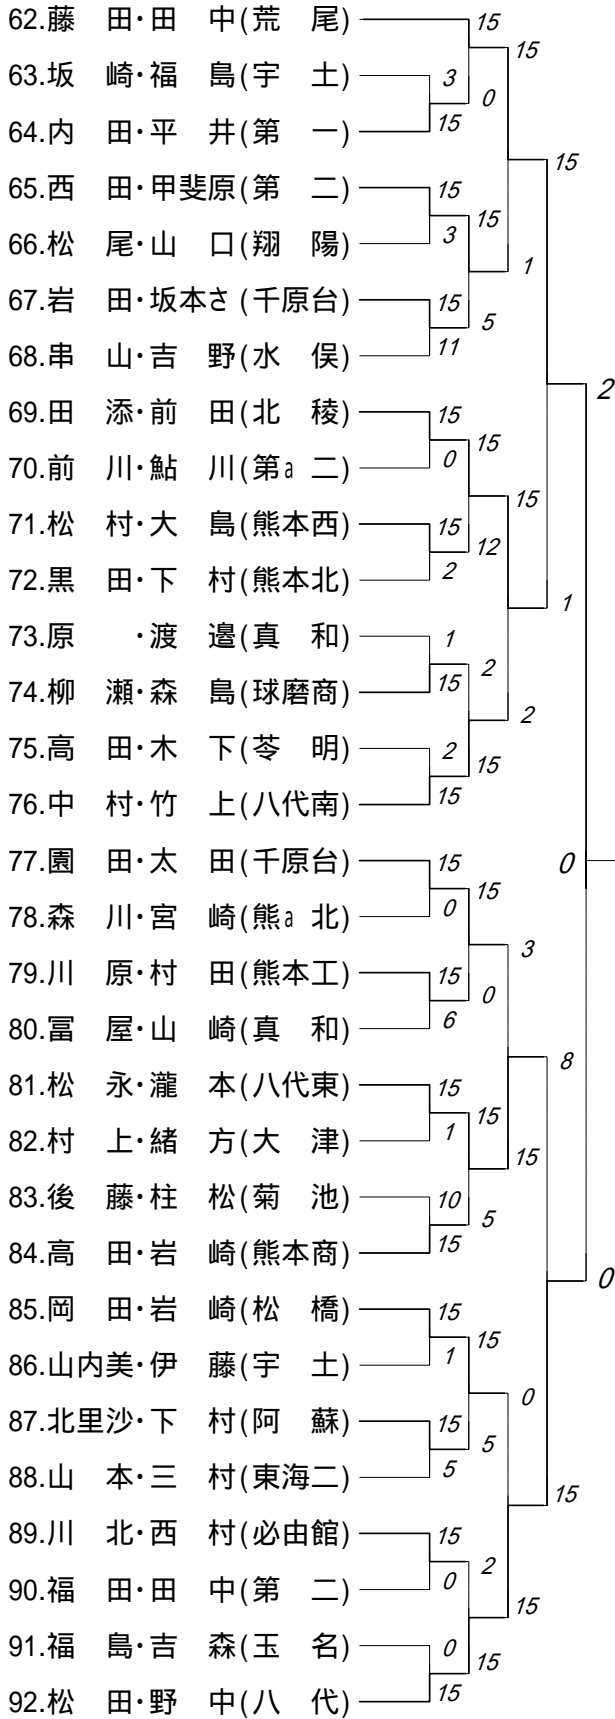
62.藤　田･田　中(荒　尾)
63.坂　崎･福　島(宇　土)
64.内　田･平　井(第　一)
65.西　田･甲斐原(第　二)
66.松　尾･山　口(翔　陽)
67.岩　田･坂本さ(千原台)
68.串　山･吉　野(水　俣)
69.田　添･前　田(北　稜)
70.前　川･鮎　川(第a 二)
71.松　村･大　島(熊本西)
72.黒　田･下　村(熊本北)
73.原　　･渡　邉(真　和)
74.柳　瀬･森　島(球磨商)
75.高　田･木　下(苓　明)
76.中　村･竹　上(八代南)
77.園　田･太　田(千原台)
78.森　川･宮　崎(熊a 北)
79.川　原･村　田(熊本工)
80.冨　屋･山　崎(真　和)
81.松　永･瀧　本(八代東)
82.村　上･緒　方(大　津)
83.後　藤･柱　松(菊　池)
84.高　田･岩　崎(熊本商)
85.岡　田･岩　崎(松　橋)
86.山内美･伊　藤(宇　土)
87.北里沙･下　村(阿　蘇)
88.山　本･三　村(東海二)
89.川　北･西　村(必由館)
90.福　田･田　中(第　二)
91.福　島･吉　森(玉　名)
92.松　田･野　中(八　代)

15
15
3
0
15
15
15
15
3
1
15
5
11
2
15
15
0
15
15
12
2
1
1
2
15
2
2
15
15
0
15
15
0
3
15
0
6
8
15
15
1
15
10
5
15
0
15
15
1
0
15
5
5
15
15
2
0
15
0
15
15